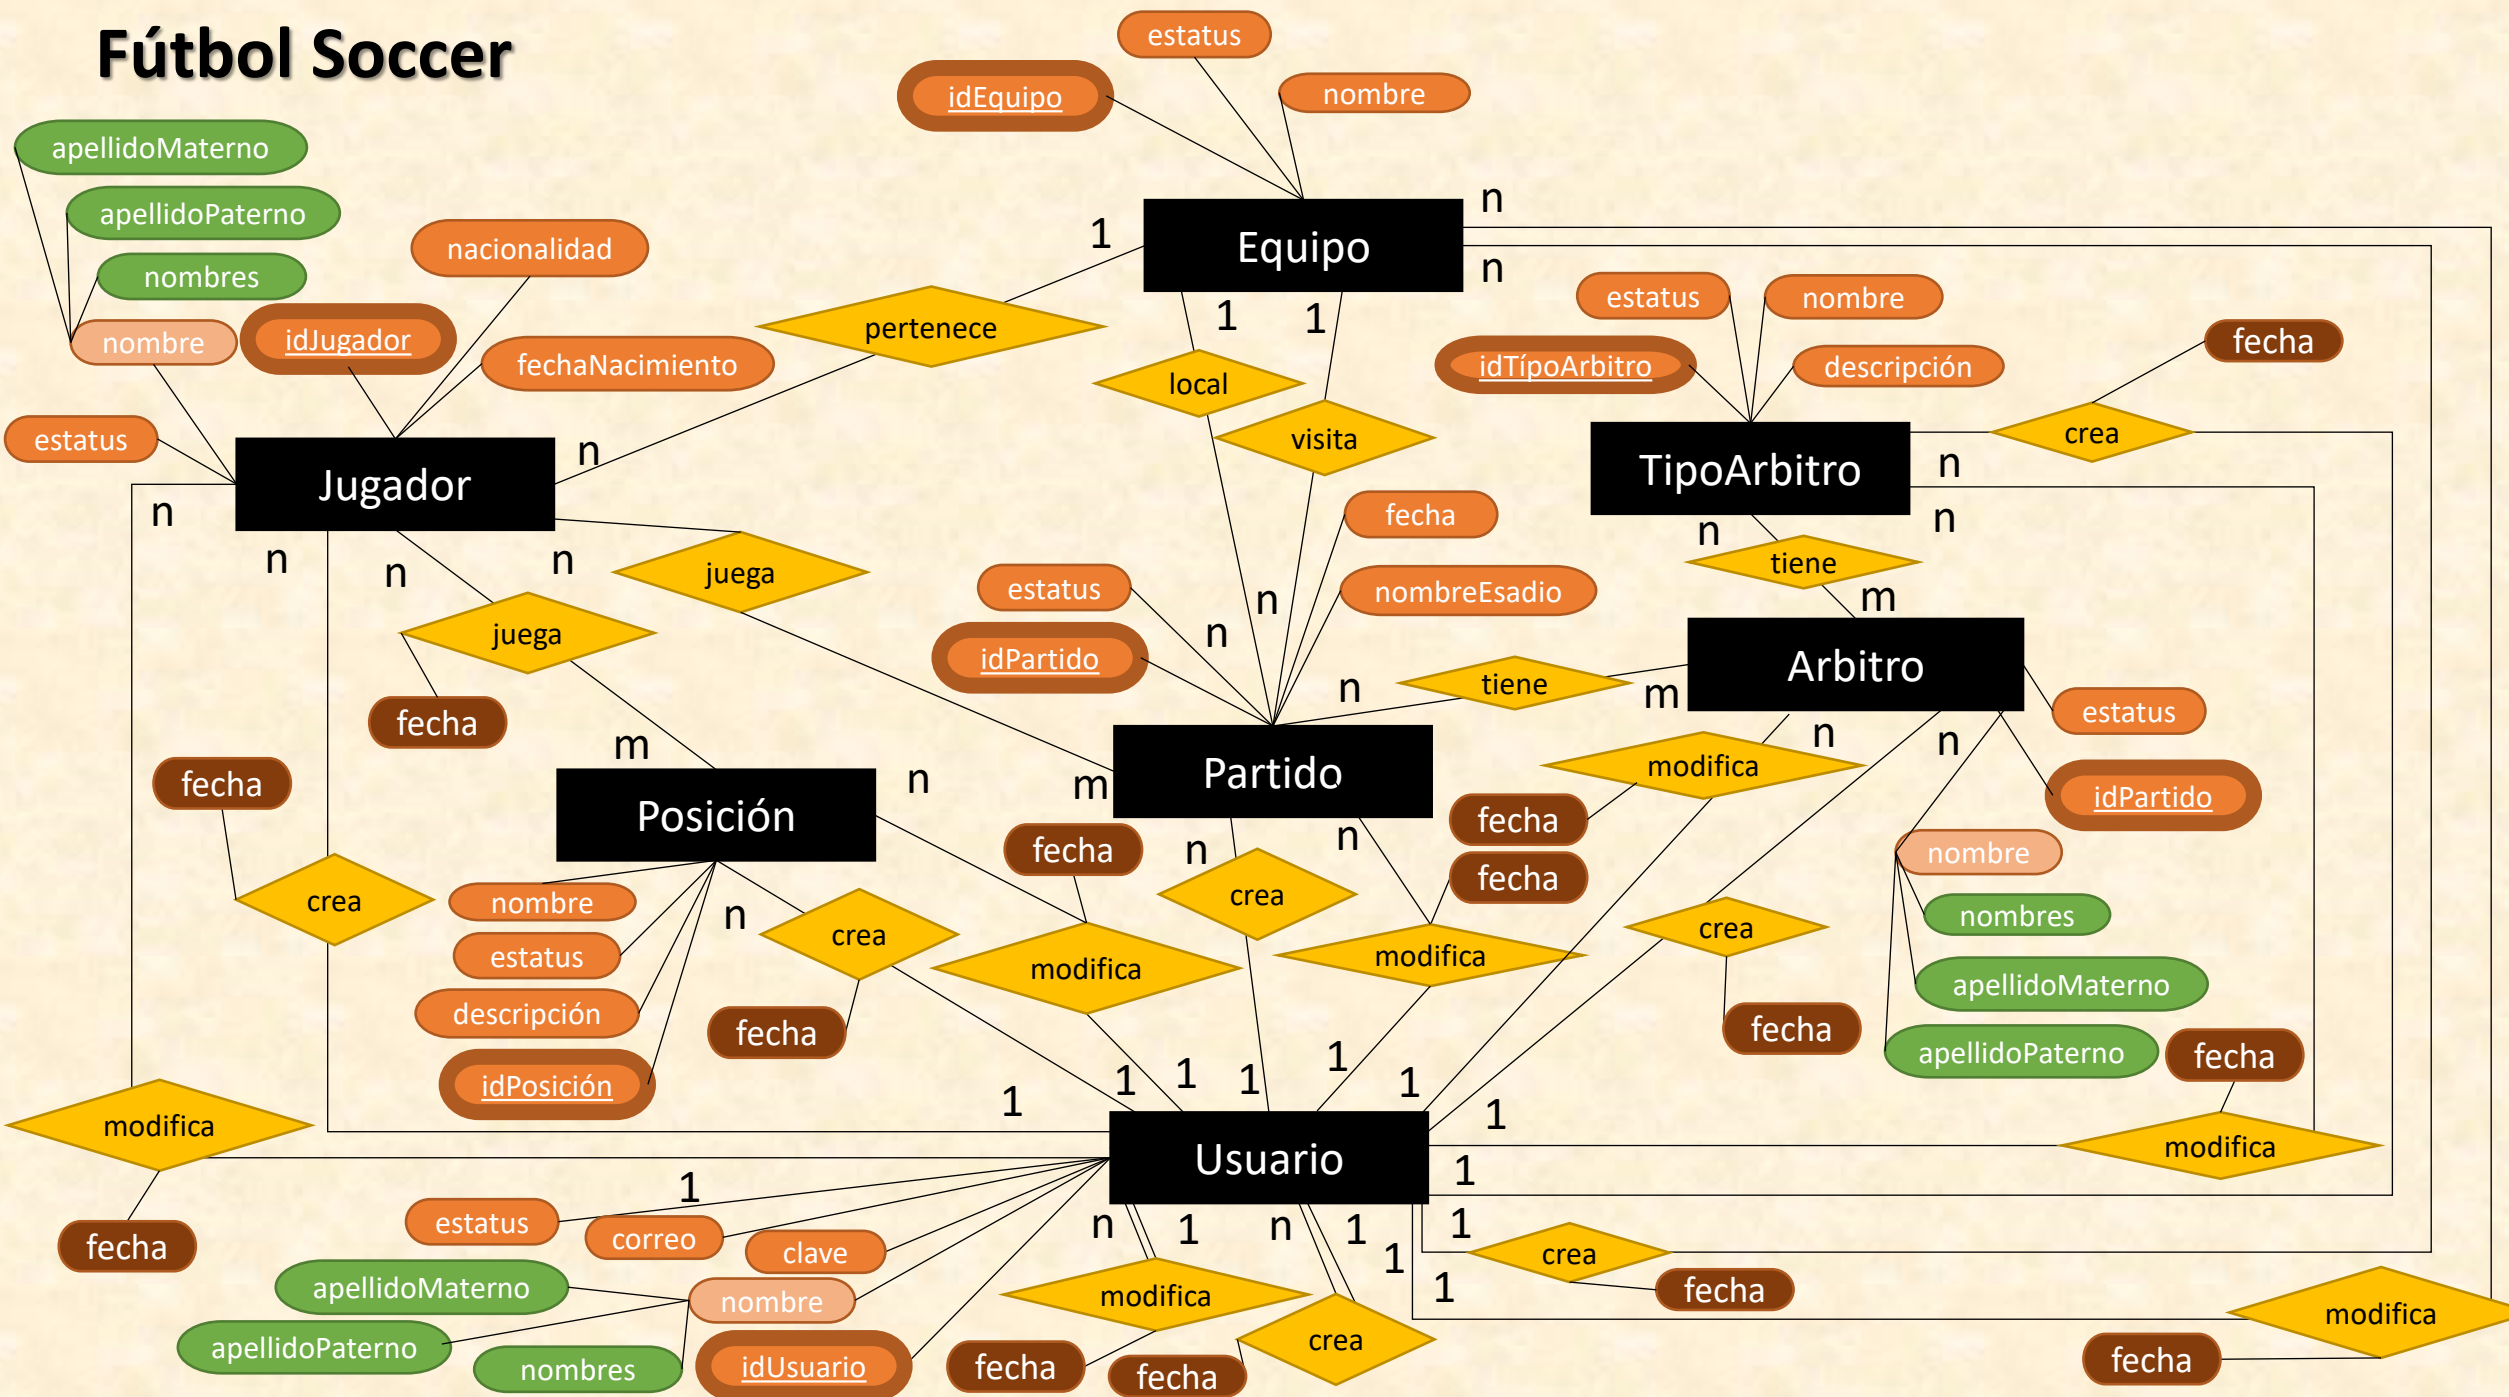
Fútbol Soccer

estatus
idEquipo
nombre
apellidoMaterno
apellidoPaterno
nacionalidad
nombres
nombre
idJugador
fechaNacimiento
estatus
Equipo
n
1
n
1
1
pertenece
local
visita
Jugador
n
estatus
nombre
idTípoArbitro
descripción
fecha
crea
TipoArbitro
n
n
n
tiene
m
fecha
estatus
nombreEsadio
idPartido
n
n
n
n
n
n
juega
juega
fecha
m
Arbitro
tiene
m
n
n
estatus
idPartido
fecha
Posición
n
m
Partido
modifica
fecha
fecha
fecha
n
crea
n
fecha
crea
nombre
estatus
descripción
idPosición
n
crea
fecha
modifica
modifica
crea
fecha
nombre
nombres
apellidoMaterno
apellidoPaterno
fecha
modifica
1
1
1
1
1
1
1
modifica
Usuario
1
modifica
1
fecha
estatus
correo
clave
apellidoMaterno
nombre
apellidoPaterno
nombres
idUsuario
n
1
n
1
1
1
1
modifica
crea
fecha
fecha
crea
fecha
modifica
fecha